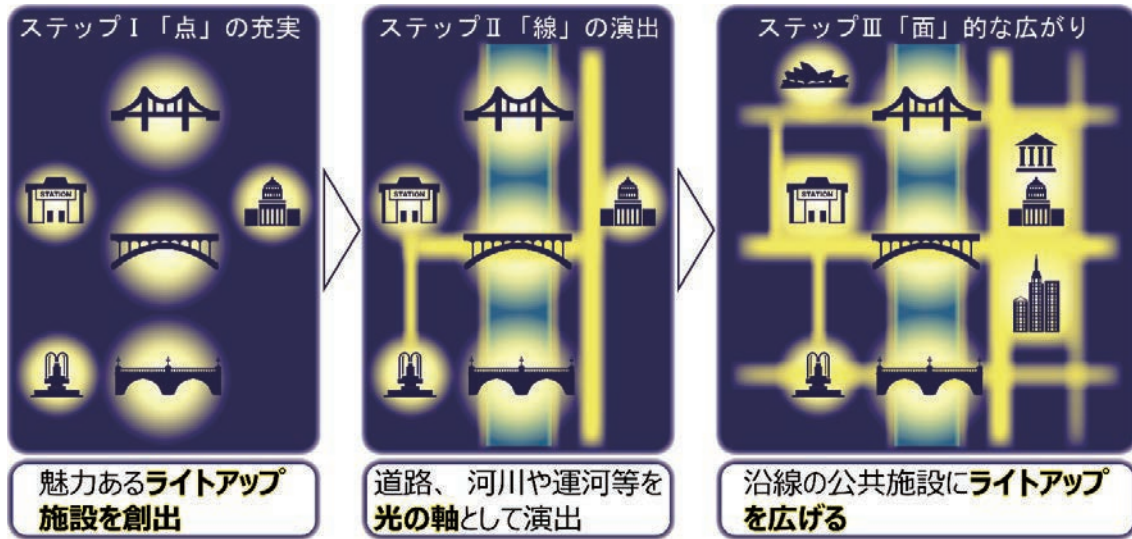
ステップⅠ「点」の充実

STATION

魅力ある**ライトアップ施設を創出**

ステップⅡ「線」の演出

STATION

道路、 河川や運河等を**光の軸**として演出

ステップⅢ「面」的な広がり

STATION

沿線の公共施設に**ライトアップを広げる**